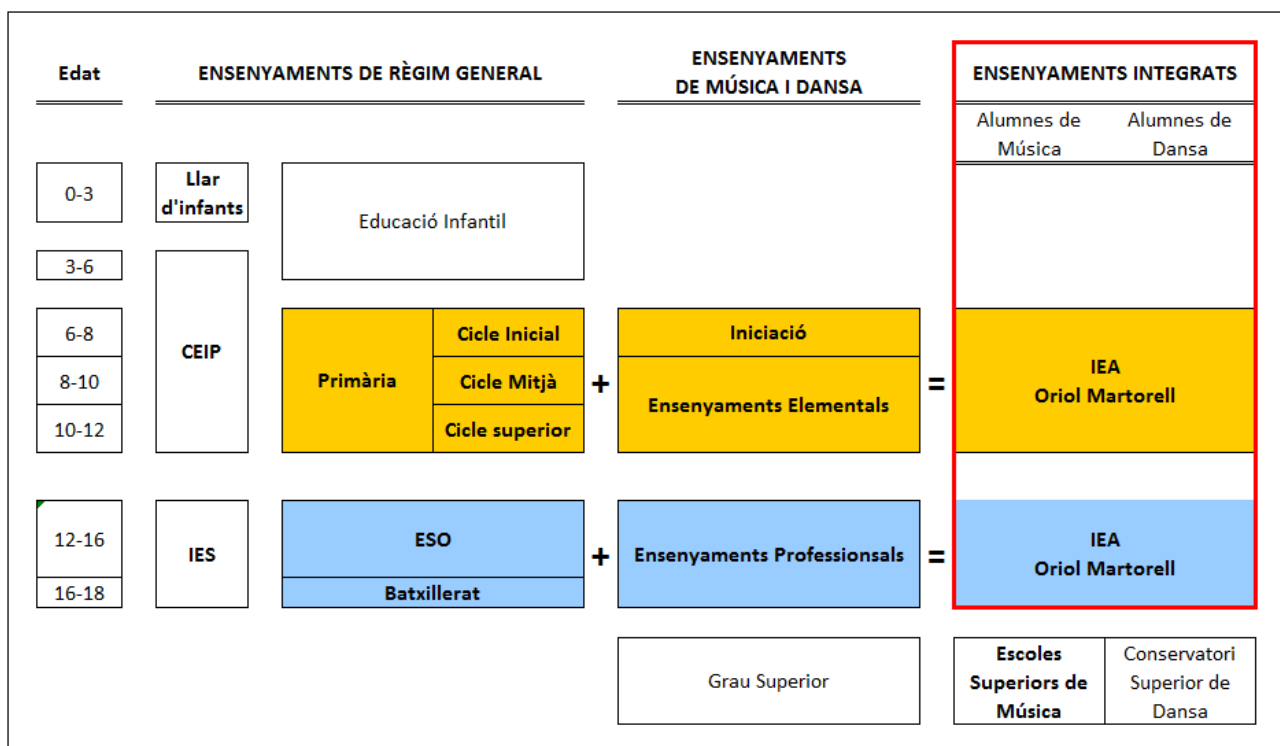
| Edat | ENSENYAMENTS DE RÈGIM GENERAL | | | | ENSENYAMENTS DE MÚSICA I DANSA | | ENSENYAMENTS INTEGRATS | |
|---|---|---|---|---|---|---|---|---|
| | | | | | | | Alumnes de Música | Alumnes de Dansa |
| 0-3 | Llar d'infants | Educació Infantil | | | | | | |
| 3-6 | CEIP | | | | | | | |
| 6-8 | | Primària | Cicle Inicial | + | Iniciació | = | IEA Oriol Martorell | |
| 8-10 | | | Cicle Mitjà | | Ensenyaments Elementals | | | |
| 10-12 | | | Cicle superior | | | | | |
| 12-16 | IES | ESO | | + | Ensenyaments Professionals | = | IEA Oriol Martorell | |
| 16-18 | | Batxillerat | | | | | | |
| | | | | | Grau Superior | | Escoles Superiors de Música | Conservatori Superior de Dansa |